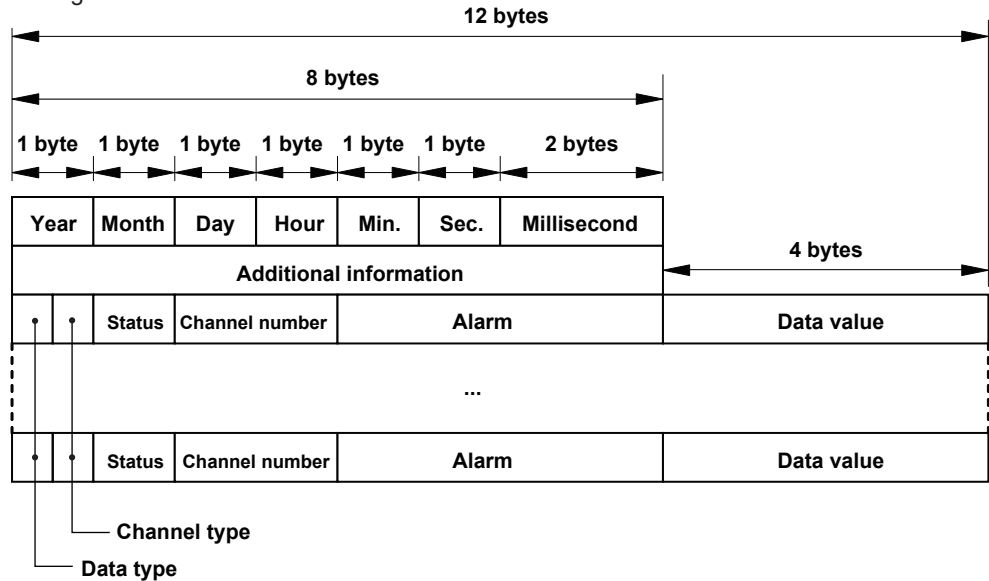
12 bytes

8 bytes

1 byte 1 byte 1 byte 1 byte 1 byte 1 byte 2 bytes

| Year | Month | Day | Hour | Min. | Sec. | Millisecond |
|---|---|---|---|---|---|---|

Additional information

4 bytes

| | | Status | Channel number | Alarm | Data value |
|---|---|---|---|---|---|

...

| | | Status | Channel number | Alarm | Data value |
|---|---|---|---|---|---|

Channel type

Data type